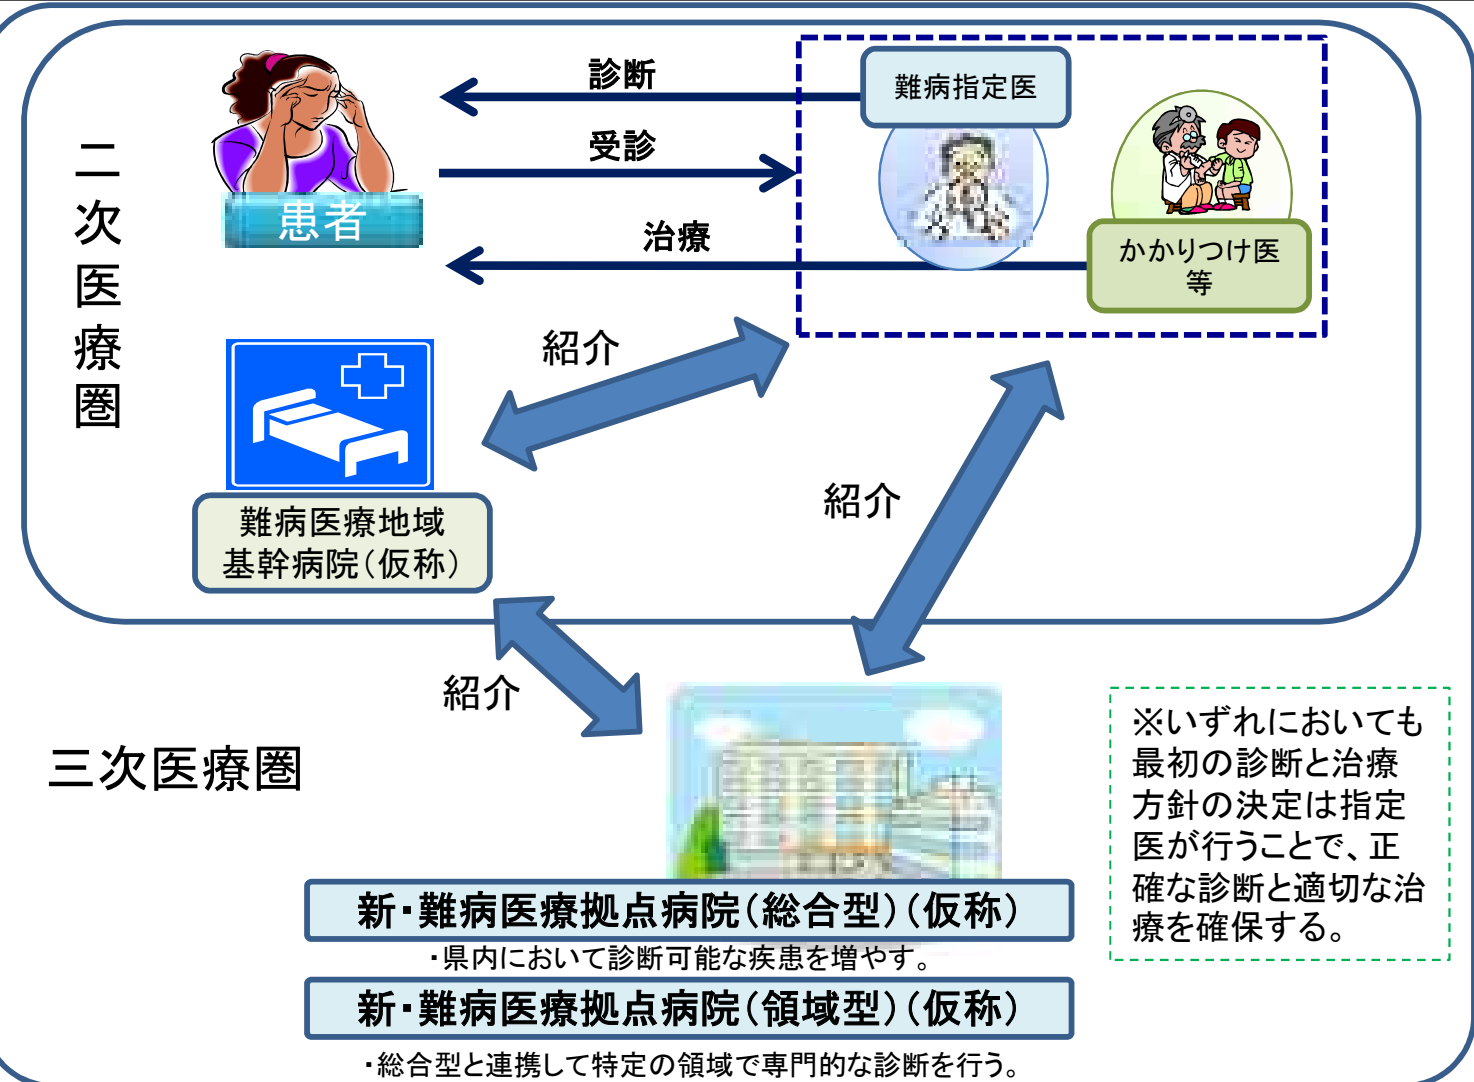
二次医療圏

患者

診断

受診

治療

難病指定医

かかりつけ医等

紹介

難病医療地域基幹病院(仮称)

紹介

紹介

三次医療圏

新・難病医療拠点病院(総合型)(仮称)

・県内において診断可能な疾患を増やす。

新・難病医療拠点病院(領域型)(仮称)

・総合型と連携して特定の領域で専門的な診断を行う。

※いずれにおいても最初の診断と治療方針の決定は指定医が行うことで、正確な診断と適切な治療を確保する。